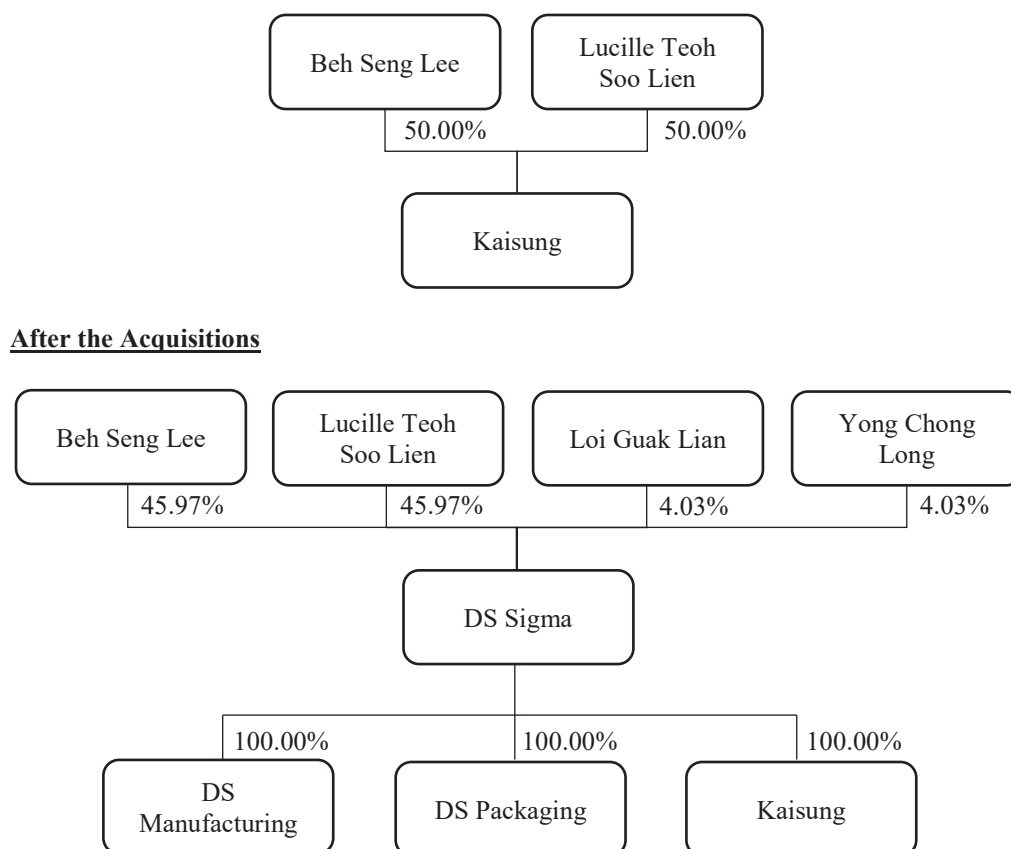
Beh Seng Lee

Lucille Teoh Soo Lien

50.00%

50.00%

Kaisung

**After the Acquisitions**

Beh Seng Lee

Lucille Teoh Soo Lien

Loi Guak Lian

Yong Chong Long

45.97%

45.97%

4.03%

4.03%

DS Sigma

100.00%

100.00%

100.00%

DS Manufacturing

DS Packaging

Kaisung